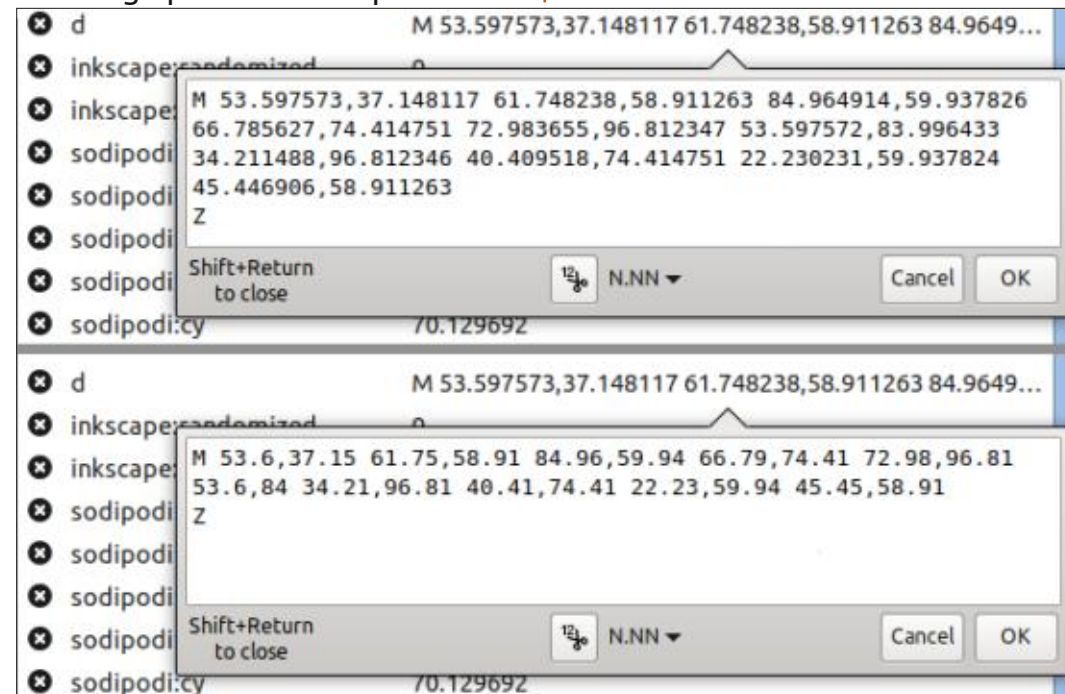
d M 53.597573,37.148117 61.748238,58.911263 84.9649...
inkscape:randomized 0
inkscape
sodipodi
sodipodi
sodipodi
sodipodi
sodipodi:cy 70.129692

M 53.597573,37.148117 61.748238,58.911263 84.964914,59.937826 66.785627,74.414751 72.983655,96.812347 53.597572,83.996433 34.211488,96.812346 40.409518,74.414751 22.230231,59.937824 45.446906,58.911263
Z

Shift+Return to close
N.NN
Cancel
OK

d M 53.597573,37.148117 61.748238,58.911263 84.9649...
inkscape:randomized 0
inkscape
sodipodi
sodipodi
sodipodi
sodipodi
sodipodi:cy 70.129692

M 53.6,37.15 61.75,58.91 84.96,59.94 66.79,74.41 72.98,96.81 53.6,84 34.21,96.81 40.41,74.41 22.23,59.94 45.45,58.91
Z

Shift+Return to close
N.NN
Cancel
OK